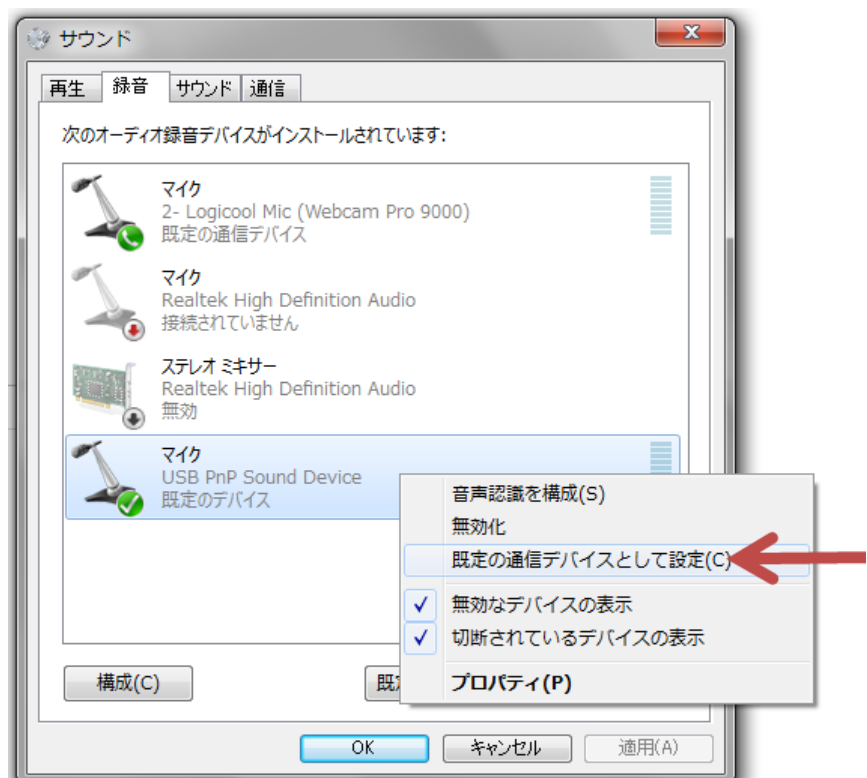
サウンド

再生 録音 サウンド 通信

次のオーディオ録音デバイスがインストールされています:

マイク
2- Logicool Mic (Webcam Pro 9000)
既定の通信デバイス

マイク
Realtek High Definition Audio
接続されていません

ステレオ ミキサー
Realtek High Definition Audio
無効

マイク
USB PnP Sound Device
既定のデバイス

音声認識を構成(S)
無効化
既定の通信デバイスとして設定(C)
無効なデバイスの表示
切断されているデバイスの表示
プロパティ(P)

構成(C)
既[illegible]

OK キャンセル 適用(A)